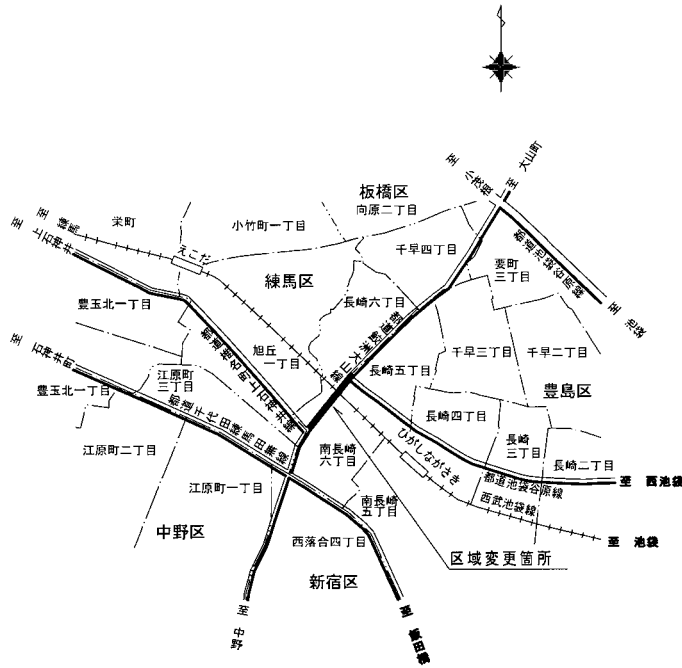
至 小茂根
至 大山町
板橋区
向原二丁目
至 練馬
栄町
小竹町一丁目
至 上石神井
えこだ
千早四丁目
都道池袋谷原線
要町三丁目
練馬区
至 池袋
豊玉北一丁目
長崎六丁目
都道練馬大山線
都道練馬大山線
千早三丁目
千早二丁目
至 石神井町
旭丘一丁目
都道日比谷石神井線
江原町三丁目
長崎五丁目
豊島区
豊玉北一丁目
都道千代田練馬田無線
長崎四丁目
ひがしながさき
長崎三丁目
江原町二丁目
南長崎六丁目
長崎二丁目
至 西池袋
都道池袋谷原線
江原町一丁目
南長崎五丁目
西武池袋線
至 池袋
中野区
西落合四丁目
区域変更箇所
新宿区
至 中野
至 高田馬場